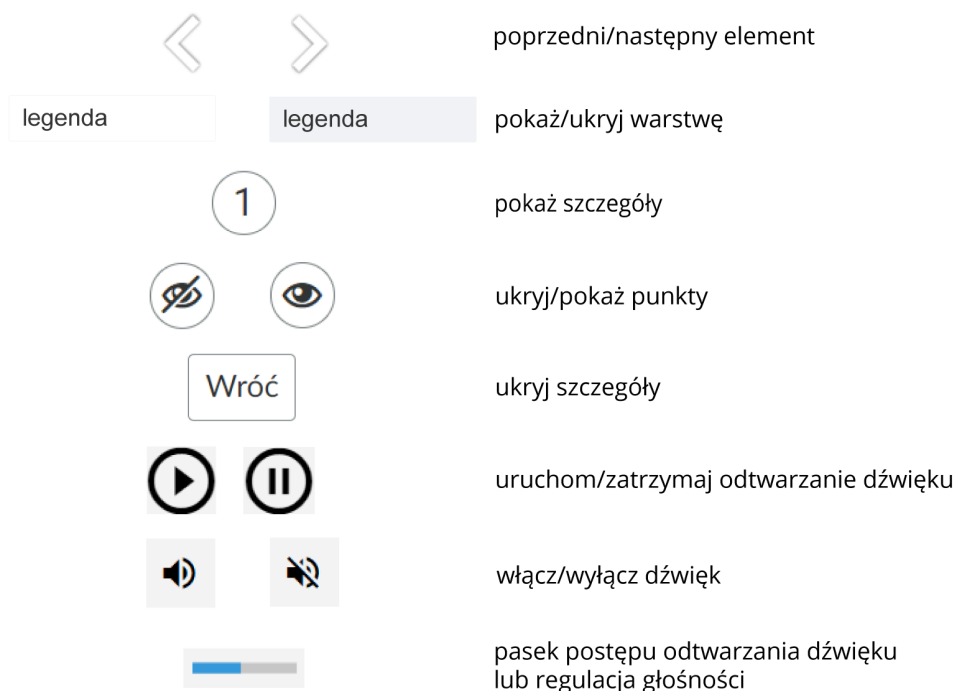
poprzedni/następny element

legenda legenda

pokaż/ukryj warstwę

1

pokaż szczegóły

ukryj/pokaż punkty

Wróć

ukryj szczegóły

uruchom/zatrzymaj odtwarzanie dźwięku

włącz/wyłącz dźwięk

pasek postępu odtwarzania dźwięku lub regulacja głośności